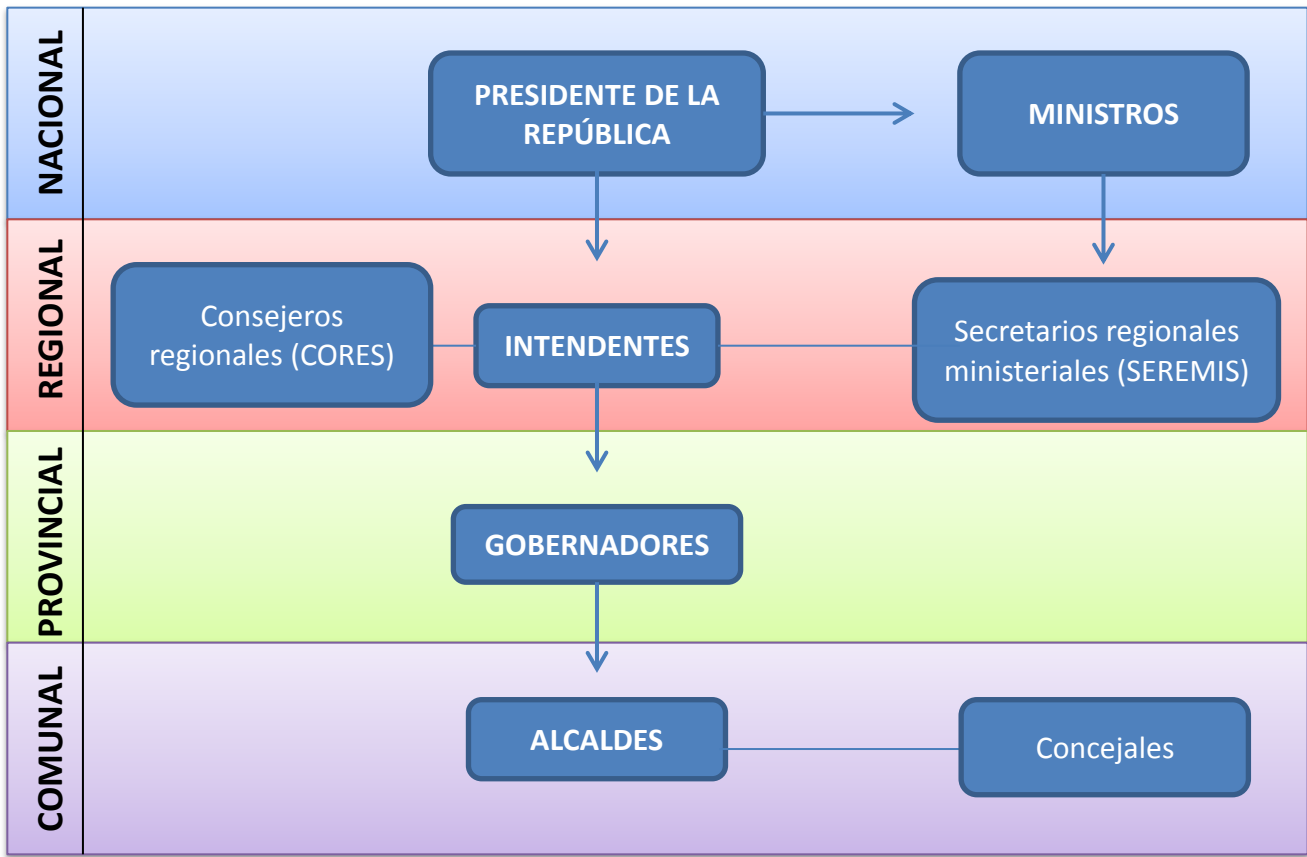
NACIONAL

PRESIDENTE DE LA REPÚBLICA

MINISTROS

REGIONAL

Consejeros regionales (CORES)

INTENDENTES

Secretarios regionales ministeriales (SEREMIS)

PROVINCIAL

GOBERNADORES

COMUNAL

ALCALDES

Concejales